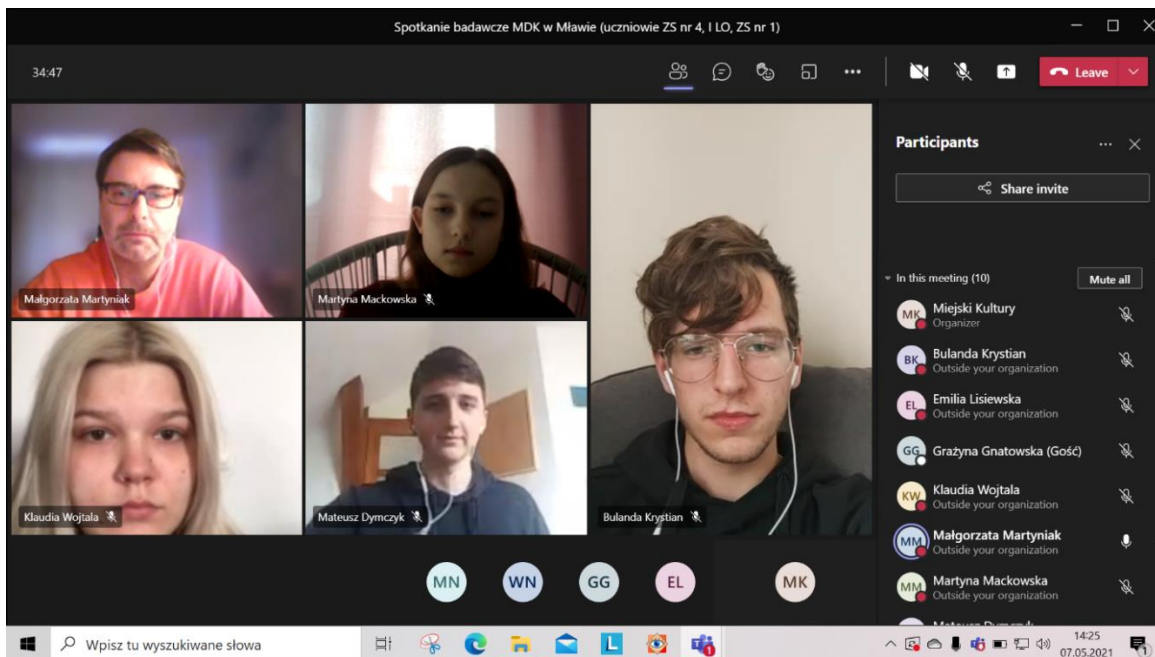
Spotkanie badawcze MDK w Mławie (uczniowie ZS nr 4, I LO, ZS nr 1)

34:47

Leave

Małgorzata Martyniak
Martyna Mackowska
Klaudia Wojtala
Mateusz Dymczyk
Bulanda Krystian

MN WN GG EL MK

Participants

Share invite

In this meeting (10)
Mute all

MK Miejski Kultury
Organizer

BK Bulanda Krystian
Outside your organization

EL Emilia Lisiewska
Outside your organization

GG Grażyna Gnatowska (Gość)

KW Klaudia Wojtala
Outside your organization

MM Małgorzata Martyniak
Outside your organization

MM Martyna Mackowska
Outside your organization

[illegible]

Wpisz tu wyszukiwane słowa

14:25
07.05.2021